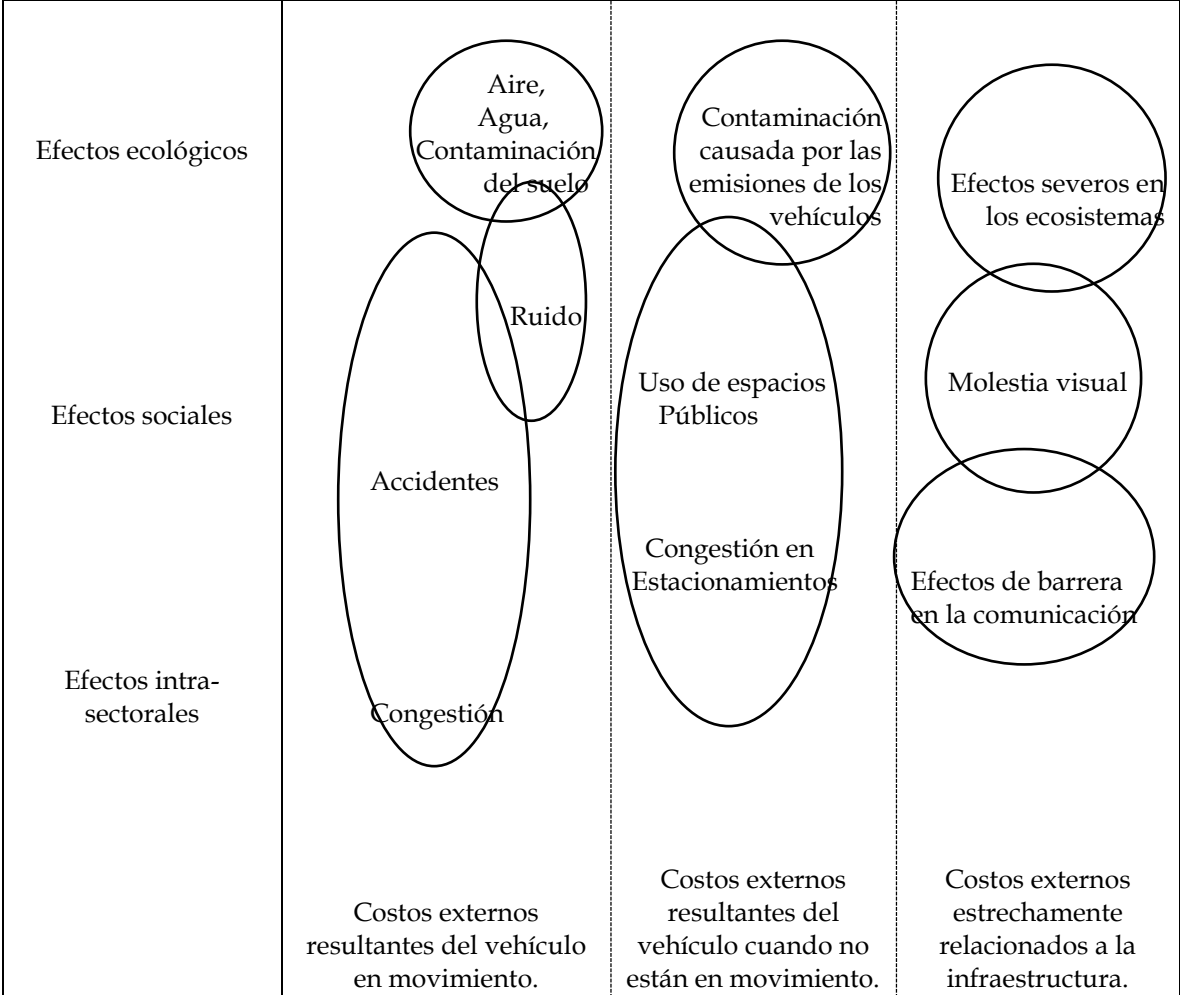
Efectos ecológicos

Efectos sociales

Efectos intra-sectorales

Aire, Agua, Contaminación del suelo

Ruido

Accidentes

Congestión

Costos externos resultantes del vehículo en movimiento.

Contaminación causada por las emisiones de los vehículos

Uso de espacios Públicos

Congestión en Estacionamientos

Costos externos resultantes del vehículo cuando no están en movimiento.

Efectos severos en los ecosistemas

Molestia visual

Efectos de barrera en la comunicación

Costos externos estrechamente relacionados a la infraestructura.